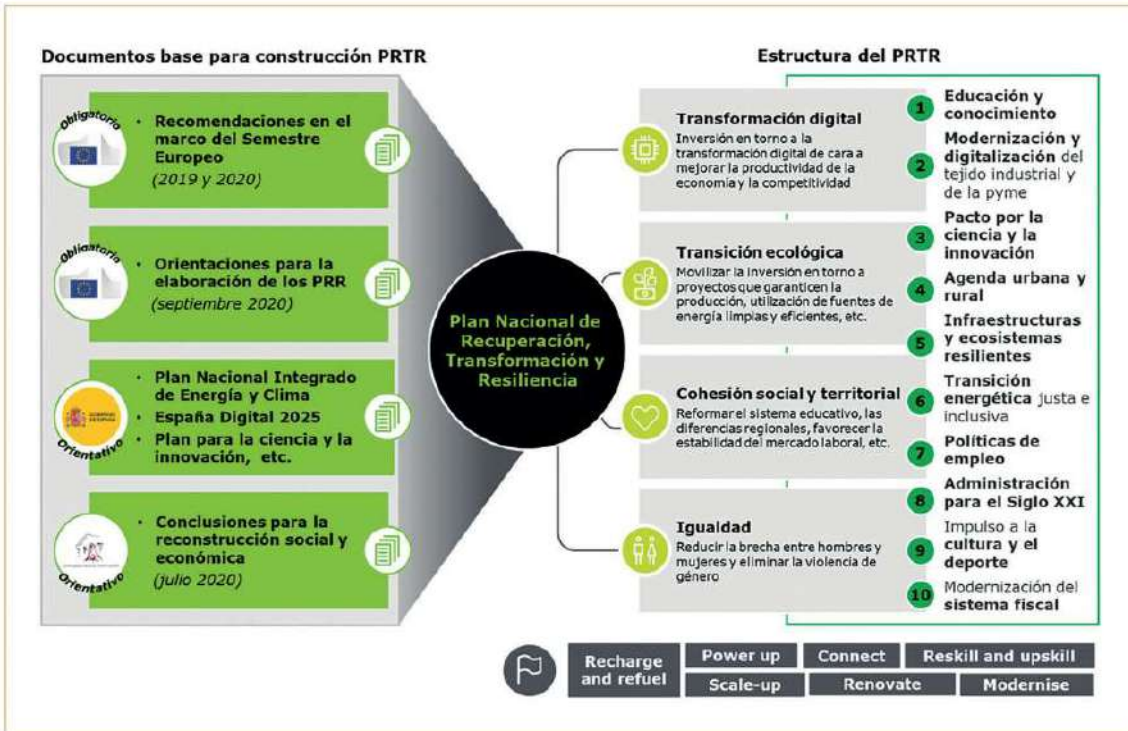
Documentos base para construcción PRTR

Obligatorio

Recomendaciones en el marco del Semestre Europeo
(2019 y 2020)

Obligatorio

Orientaciones para la elaboración de los PRR
(septiembre 2020)

Orientativo

Plan Nacional Integrado de Energía y Clima
España Digital 2025
Plan para la ciencia y la innovación, etc.

Orientativo

Conclusiones para la reconstrucción social y económica
(julio 2020)

Plan Nacional de Recuperación, Transformación y Resiliencia

Estructura del PRTR

Transformación digital
Inversión en torno a la transformación digital de cara a mejorar la productividad de la economía y la competitividad

Transición ecológica
Movilizar la inversión en torno a proyectos que garanticen la producción, utilización de fuentes de energía limpias y eficientes, etc.

Cohesión social y territorial
Reformar el sistema educativo, las diferencias regionales, favorecer la estabilidad del mercado laboral, etc.

Igualdad
Reducir la brecha entre hombres y mujeres y eliminar la violencia de género

1 Educación y conocimiento
2 Modernización y digitalización del tejido industrial y de la pyme
3 Pacto por la ciencia y la innovación
4 Agenda urbana y rural
5 Infraestructuras y ecosistemas resilientes
6 Transición energética justa e inclusiva
7 Políticas de empleo
8 Administración para el Siglo XXI
9 Impulso a la cultura y el deporte
10 Modernización del sistema fiscal

Recharge and refuel
Power up
Connect
Reskill and upskill
Scale-up
Renovate
Modernise